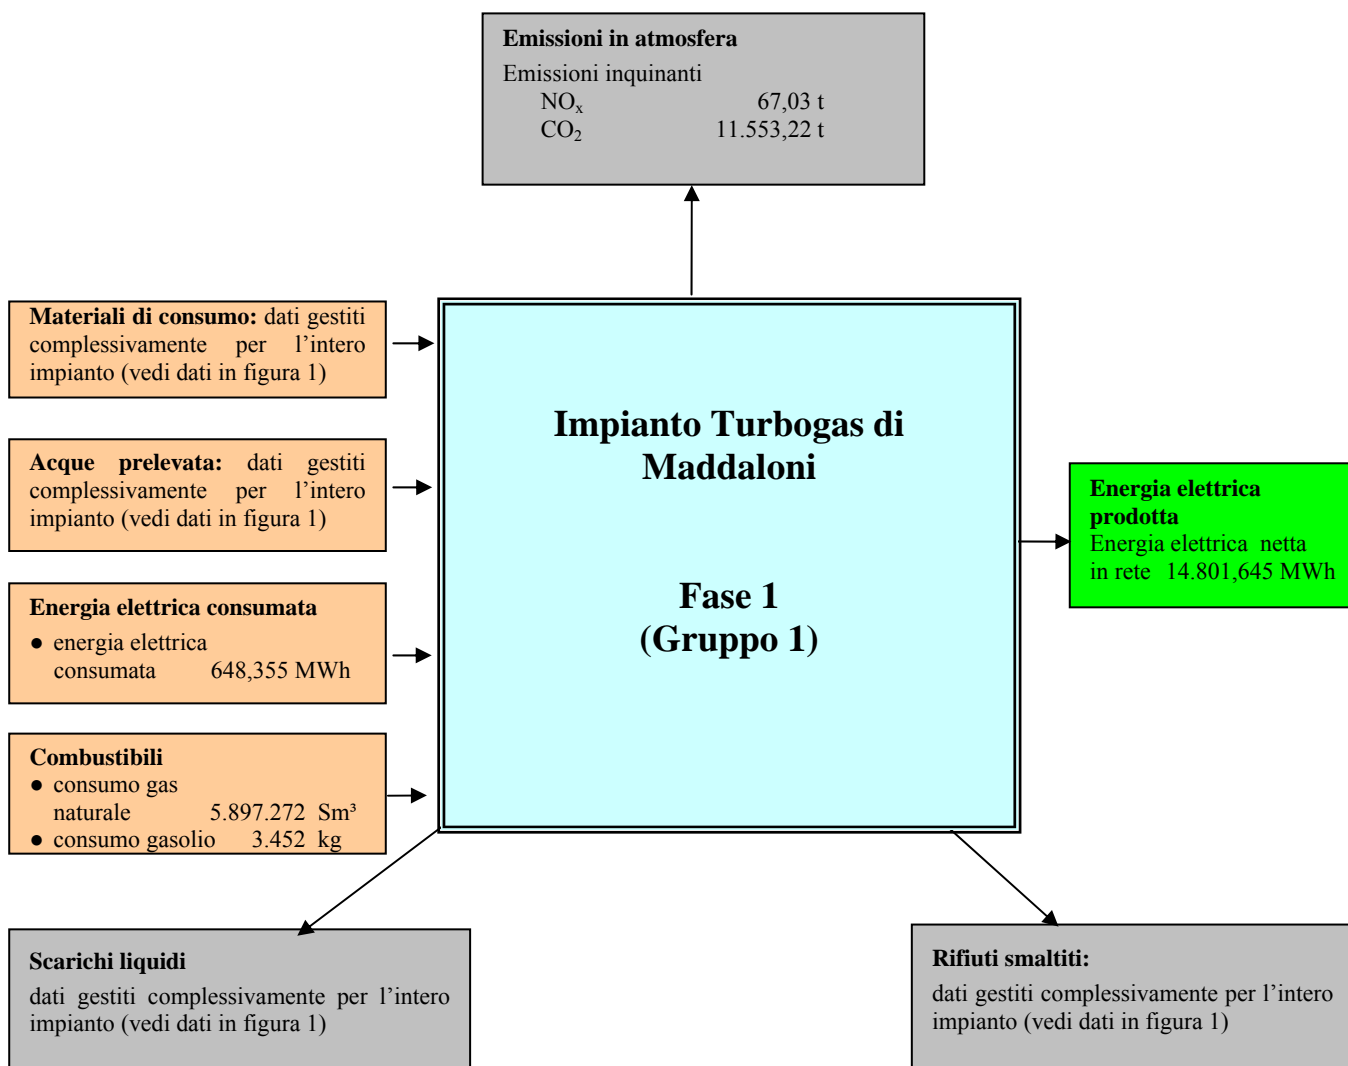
Emissioni in atmosfera
Emissioni inquinanti
$NO_x$ 67,03 t
$CO_2$ 11.553,22 t

Materiali di consumo: dati gestiti complessivamente per l'intero impianto (vedi dati in figura 1)

Acque prelevata: dati gestiti complessivamente per l'intero impianto (vedi dati in figura 1)

Energia elettrica consumata
● energia elettrica consumata 648,355 MWh

Combustibili
● consumo gas naturale 5.897.272 Sm³
● consumo gasolio 3.452 kg

Impianto Turbogas di Maddaloni

Fase 1
(Gruppo 1)

Energia elettrica prodotta
Energia elettrica netta in rete 14.801,645 MWh

Scarichi liquidi
dati gestiti complessivamente per l'intero impianto (vedi dati in figura 1)

Rifiuti smaltiti:
dati gestiti complessivamente per l'intero impianto (vedi dati in figura 1)